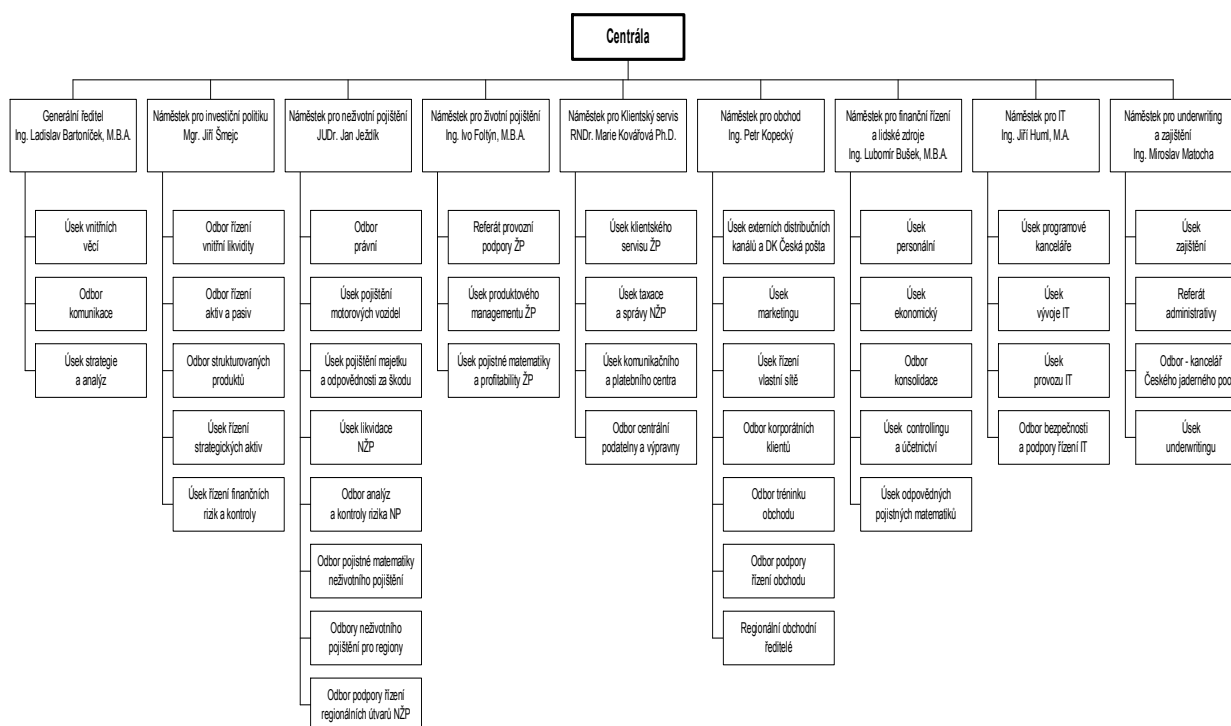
Centrála

Generální ředitel
Ing. Ladislav Bartoníček, M.B.A.

Úsek vnitřních věcí

Odbor komunikace

Úsek strategie a analýz

Náměstek pro investiční politiku
Mgr. Jiří Šmejc

Odbor řízení vnitřní likvidity

Odbor řízení aktiv a pasiv

Odbor strukturovaných produktů

Úsek řízení strategických aktiv

Úsek řízení finančních rizik a kontroly

Náměstek pro neživotní pojištění
JUDr. Jan Ježdík

Odbor právní

Úsek pojištění motorových vozidel

Úsek pojištění majetku a odpovědnosti za škodu

Úsek likvidace NŽP

Odbor analýz a kontroly rizika NP

Odbor pojistné matematiky neživotního pojištění

Odbory neživotního pojištění pro regiony

Odbor podpory řízení regionálních útvarů NŽP

Náměstek pro životní pojištění
Ing. Ivo Foltýn, M.B.A.

Referát provozní podpory ŽP

Úsek produktového managementu ŽP

Úsek pojistné matematiky a profitability ŽP

Náměstek pro Klientský servis
RNDr. Marie Kovářová Ph.D.

Úsek klientského servisu ŽP

Úsek taxace a správy NŽP

Úsek komunikačního a platebního centra

Odbor centrální podatelny a výpravny

Náměstek pro obchod
Ing. Petr Kopecký

Úsek externích distribučních kanálů a DK Česká pošta

Úsek marketingu

Úsek řízení vlastní sítě

Odbor korporátních klientů

Odbor tréninku obchodu

Odbor podpory řízení obchodu

Regionální obchodní ředitelé

Náměstek pro finanční řízení a lidské zdroje
Ing. Lubomír Bušek, M.B.A.

Úsek personální

Úsek ekonomický

Odbor konsolidace

Úsek controllingu a účetnictví

Úsek odpovědných pojistných matematiků

Náměstek pro IT
Ing. Jiří Huml, M.A.

Úsek programové kanceláře

Úsek vývoje IT

Úsek provozu IT

Odbor bezpečnosti a podpory řízení IT

Náměstek pro underwriting a zajištění
Ing. Miroslav Matocha

Úsek zajištění

Referát administrativy

Odbor - kancelář Českého jaderného poo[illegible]

Úsek underwritingu